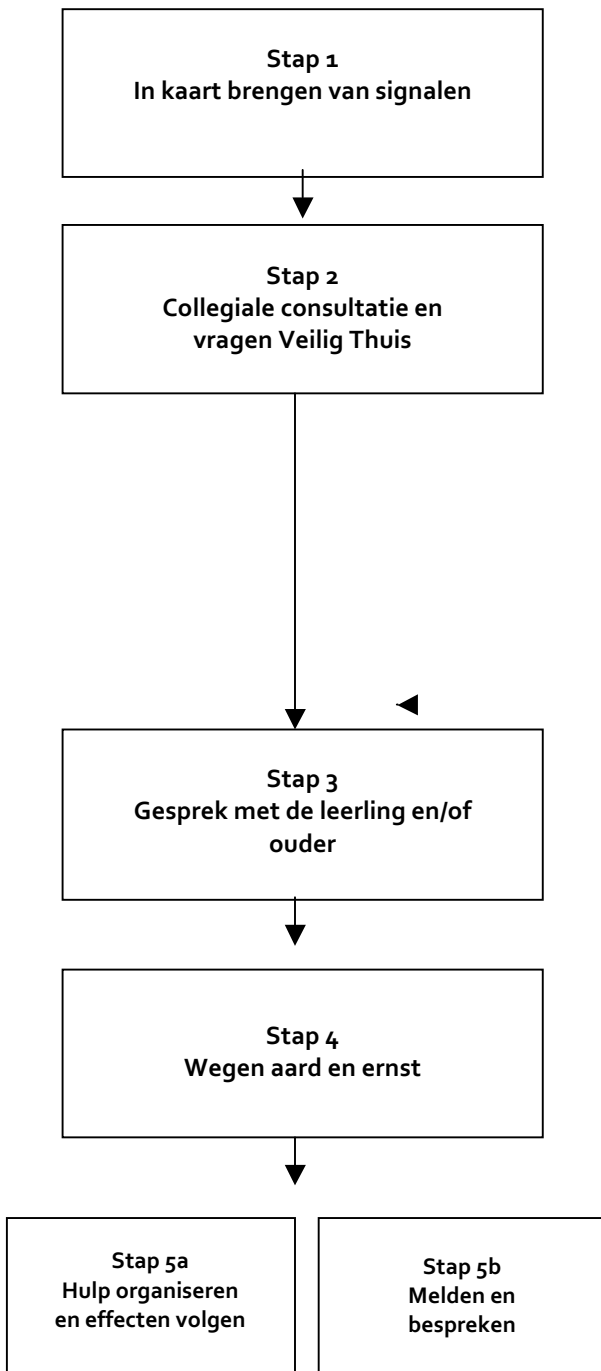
Stap 1
In kaart brengen van signalen

Stap 2
Collegiale consultatie en vragen Veilig Thuis

Stap 3
Gesprek met de leerling en/of ouder

Stap 4
Wegen aard en ernst

Stap 5a
Hulp organiseren en effecten volgen

Stap 5b
Melden en bespreken